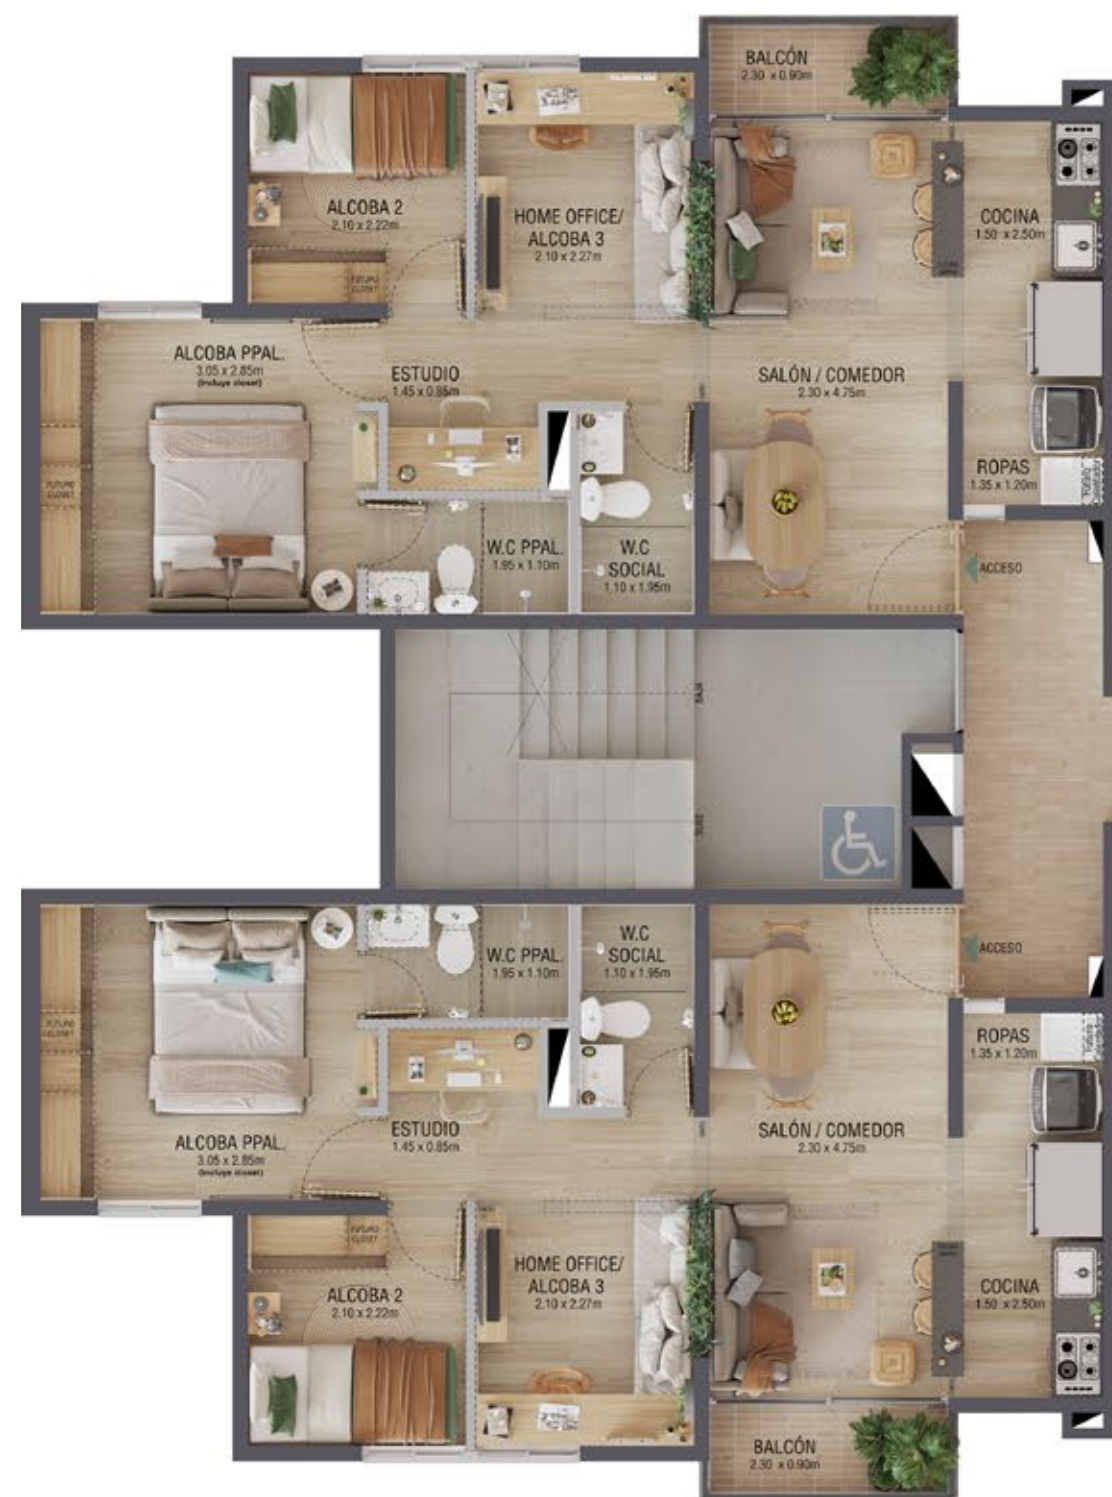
BALCÓN
2.30 x 0.90m

ALCOBA 2
2.10 x 2.22m

HOME OFFICE/
ALCOBA 3
2.10 x 2.27m

COCINA
1.50 x 2.50m

FUTURO CLOSET

ALCOBA PPAL.
3.05 x 2.85m
(Incluye closet)

ESTUDIO
1.45 x 0.85m

SALÓN / COMEDOR
2.30 x 4.75m

FUTURO CLOSET

ROPAS
1.35 x 1.20m

W.C PPAL.
1.95 x 1.10m

W.C
SOCIAL
1.10 x 1.95m

ACCESO

SUBE

BAJA

FUTURO CLOSET

W.C PPAL.
1.95 x 1.10m

W.C
SOCIAL
1.10 x 1.95m

ACCESO

ROPAS
1.35 x 1.20m

ESTUDIO
1.45 x 0.85m

ALCOBA PPAL.
3.05 x 2.85m
(Incluye closet)

SALÓN / COMEDOR
2.30 x 4.75m

FUTURO CLOSET

HOME OFFICE/
ALCOBA 3
2.10 x 2.27m

ALCOBA 2
2.10 x 2.22m

COCINA
1.50 x 2.50m

BALCÓN
2.30 x 0.90m